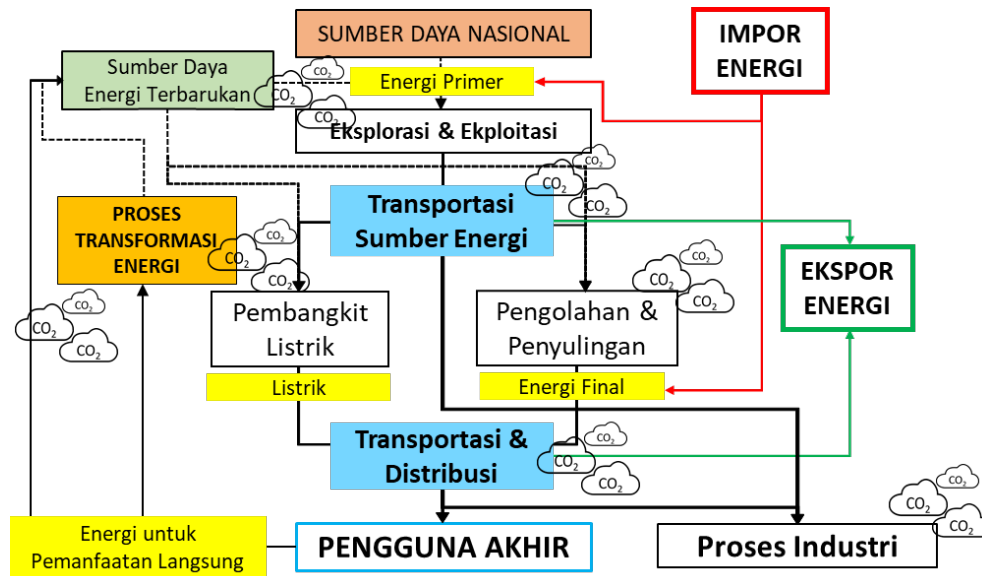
SUMBER DAYA NASIONAL

IMPOR ENERGI

Sumber Daya Energi Terbarukan

$CO_2$

$CO_2$

Energi Primer

Eksplorasi & Ekploitasi

$CO_2$

$CO_2$

$CO_2$

PROSES TRANSFORMASI ENERGI

$CO_2$

$CO_2$

$CO_2$

Transportasi Sumber Energi

$CO_2$

$CO_2$

$CO_2$

EKSPOR ENERGI

$CO_2$

$CO_2$

$CO_2$

Pembangkit Listrik

Pengolahan & Penyulingan

Listrik

Energi Final

Transportasi & Distribusi

$CO_2$

$CO_2$

$CO_2$

$CO_2$

$CO_2$

$CO_2$

Energi untuk Pemanfaatan Langsung

PENGGUNA AKHIR

Proses Industri